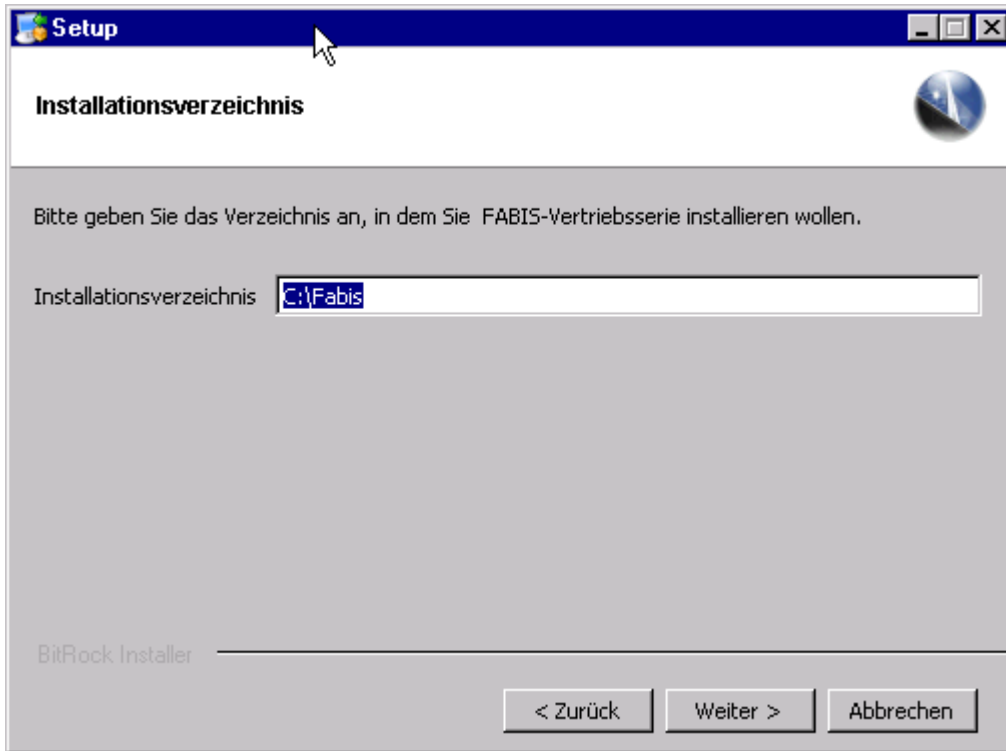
Setup

Installationsverzeichnis

Bitte geben Sie das Verzeichnis an, in dem Sie FABIS-Vertriebsserie installieren wollen.

Installationsverzeichnis C:\Fabis

BitRock Installer

< Zurück Weiter > Abbrechen